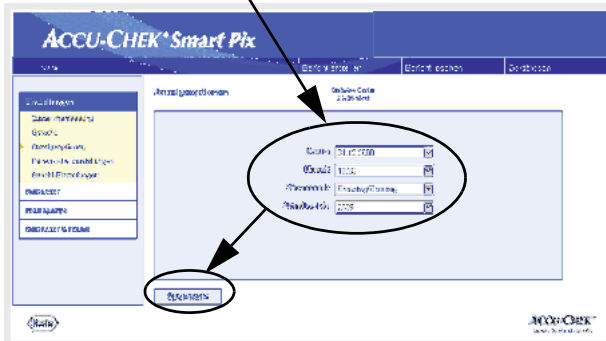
ACCU-CHEK Smart Pix

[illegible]

Bericht erstellen

Bericht löschen

Gerät lesen

Einstellungen

Anzeigeoptionen

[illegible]

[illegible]

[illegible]

Anzeigeoptionen

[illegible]

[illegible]

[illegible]

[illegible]

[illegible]

Datum

Uhrzeit

Zeitformat

Einheiten

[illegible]

Speichern

Roche

ACCU-CHEK